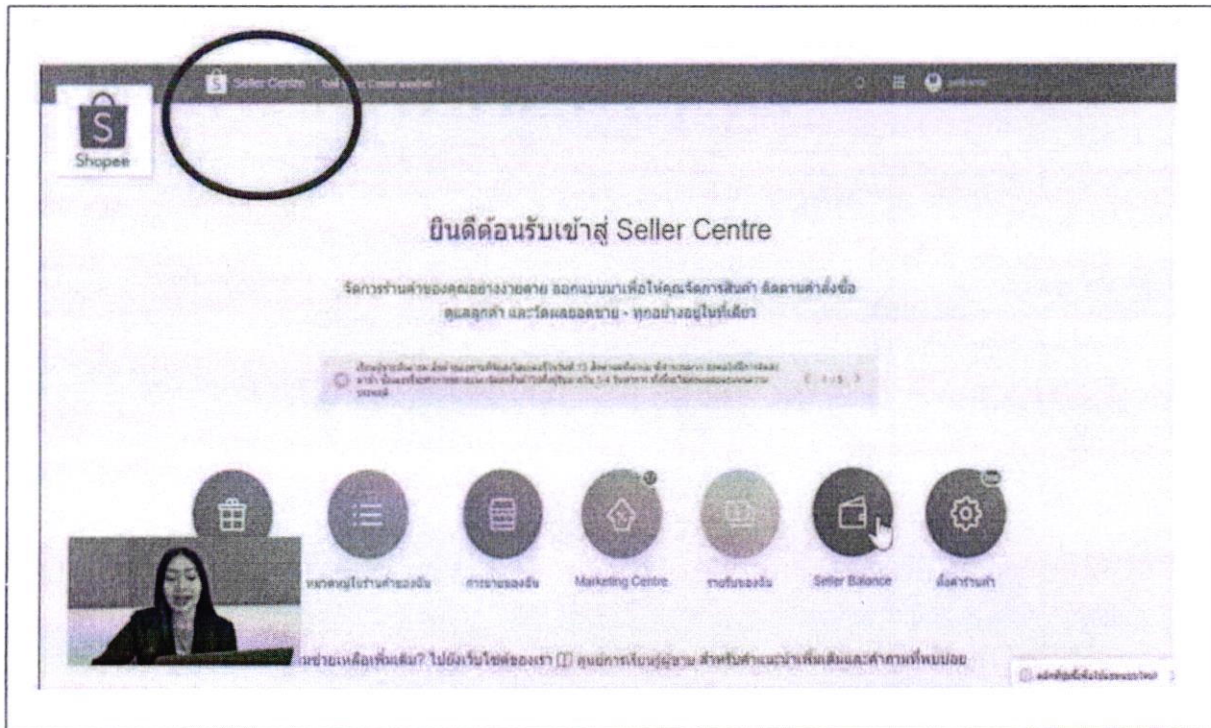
S Seller Centre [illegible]

Shopee

ยินดีต้อนรับเข้าสู่ Seller Centre

จัดการร้านค้าของคุณอย่างง่ายดาย ออกแบบมาเพื่อให้คุณจัดการสินค้า ติดตามคำสั่งซื้อ ดูแลลูกค้า และวัดผลยอดขาย - ทุกอย่างอยู่ในที่เดียว

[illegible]

< 1/5 >

หมวดหมู่ในร้านค้าของฉัน

การขายของฉัน

Marketing Centre

รายรับของฉัน

Seller Balance

ตั้งค่าร้านค้า

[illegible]ขายเหลือเพิ่มเติม? ไปยังเว็บไซต์ของเรา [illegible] ศูนย์การเรียนรู้ผู้ขาย สำหรับคำแนะนำเพิ่มเติมและคำถามที่พบบ่อย

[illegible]